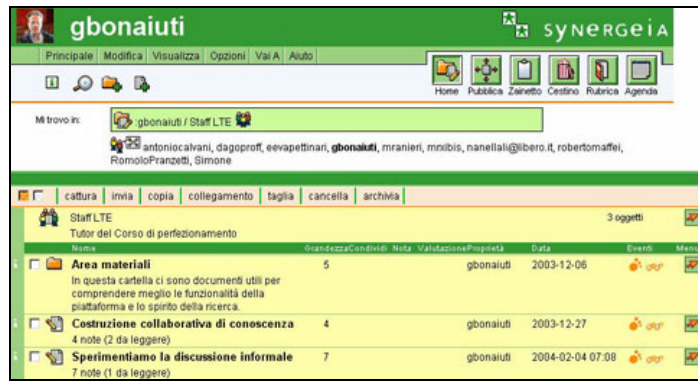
gbonaiuti

SYNERGEIA

Principale Modifica Visualizza Opzioni Vai A Aiuto

Home Pubblica Zainetto Cestino Rubrica Agenda

Mi trovo in: gbonaiuti / Staff LTE

antoniocalvani, dagoproff, eevapettinari, gbonaiuti, mranieri, mrxibis, nanellali@libero.it, robertomaffei, RomoloPranzetti, Simone

cattura | invia | copia | collegamento | taglia | cancella | archivia

Staff LTE
Tutor del Corso di perfezionamento

3 oggetti

| Nome | Grandezza | Condividi | Nota | Valutazione | Proprietà | Data | Eventi | Menu |
|---|---|---|---|---|---|---|---|---|
| Area materiali<br>In questa cartella ci sono documenti utili per comprendere meglio le funzionalità della piattaforma e lo spirito della ricerca. | 5 | | | | gbonaiuti | 2003-12-06 | | |
| Costruzione collaborativa di conoscenza<br>4 note (2 da leggere) | 4 | | | | gbonaiuti | 2003-12-27 | | |
| Sperimentiamo la discussione informale<br>7 note (1 da leggere) | 7 | | | | gbonaiuti | 2004-02-04 07:08 | | |